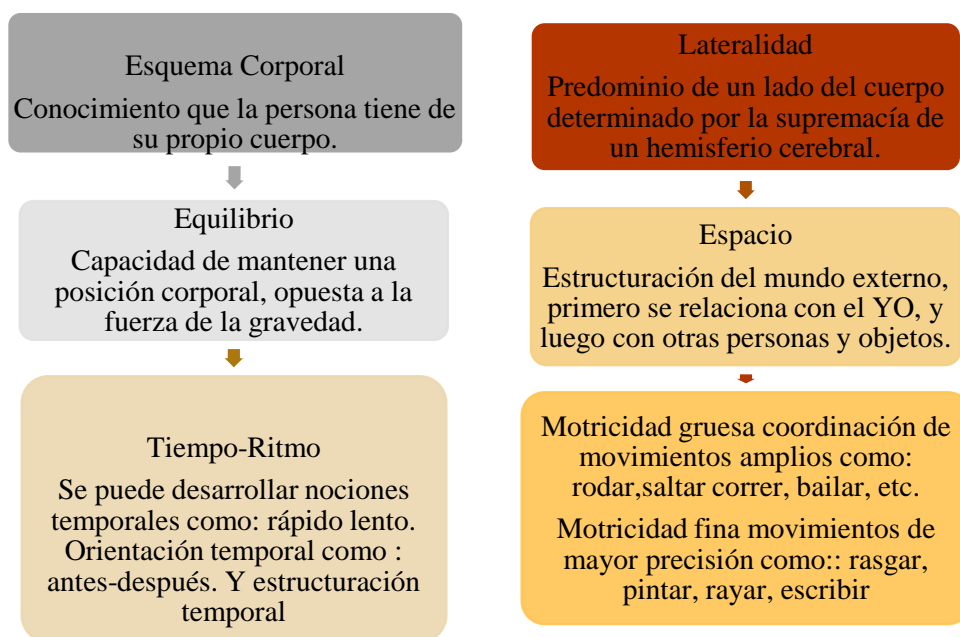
Esquema Corporal

Conocimiento que la persona tiene de su propio cuerpo.

Equilibrio

Capacidad de mantener una posición corporal, opuesta a la fuerza de la gravedad.

Tiempo-Ritmo

Se puede desarrollar nociones temporales como: rápido lento. Orientación temporal como : antes-después. Y estructuración temporal

Lateralidad

Predominio de un lado del cuerpo determinado por la supremacía de un hemisferio cerebral.

Espacio

Estructuración del mundo externo, primero se relaciona con el YO, y luego con otras personas y objetos.

Motricidad gruesa coordinación de movimientos amplios como: rodar,saltar correr, bailar, etc.

Motricidad fina movimientos de mayor precisión como:: rasgar, pintar, rayar, escribir